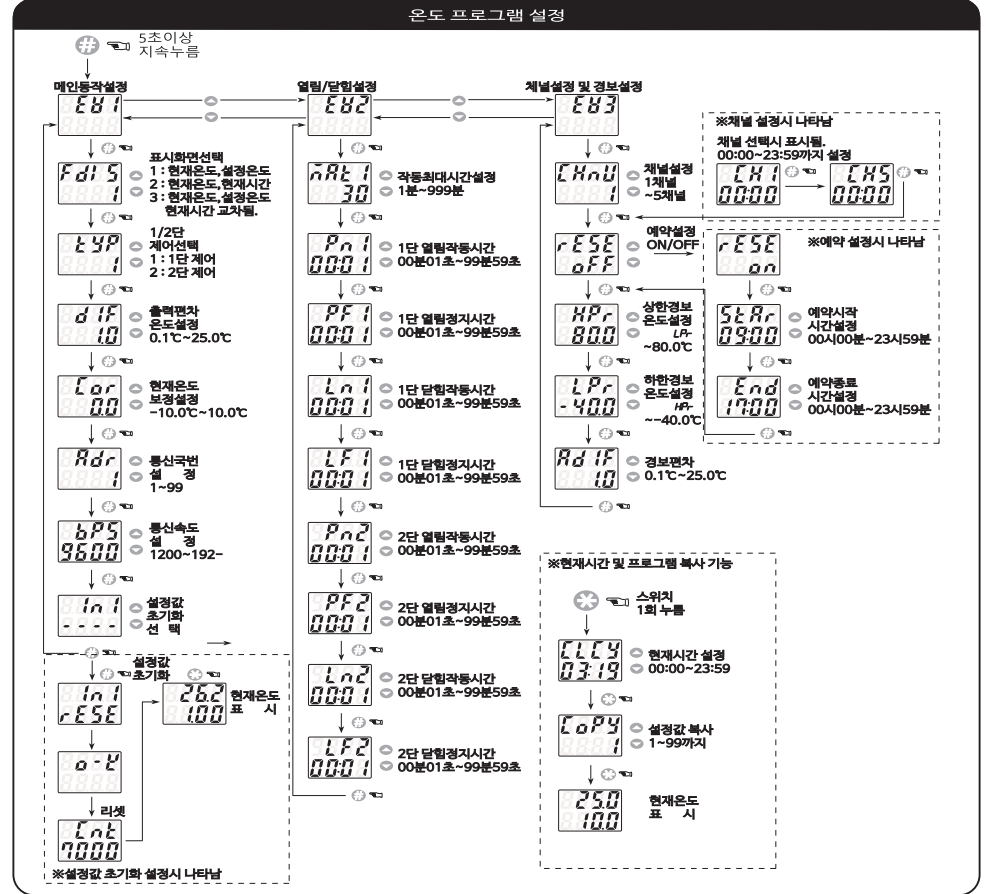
온도 프로그램 설정

5초이상 지속누름

메인동작설정
EU1

FdIS
1
표시화면선택
1 : 현재온도, 설정온도
2 : 현재온도, 현재시간
3 : 현재온도, 설정온도 현재시간 교차됨.

tYP
1
1/2단 제어선택
1 : 1단 제어
2 : 2단 제어

dIF
1.0
출력편차 온도설정
0.1℃~25.0℃

Cor
0.0
현재온도 보정설정
-10.0℃~10.0℃

Adr
1
통신국번 설 정
1~99

bPS
9600
통신속도 설 정
1200~192~

InI
----
설정값 초기화 선 택

설정값 초기화
InI
rESE

o-K

리셋
Cnt
7000

26.2
1.00
현재온도 표 시

※설정값 초기화 설정시 나타남

열림/닫힘설정
EU2

nAt1
30
작동최대시간설정
1분~999분

Pn1
00:01
1단 열림작동시간
00분01초~99분59초

PF1
00:01
1단 열림정지시간
00분01초~99분59초

Ln1
00:01
1단 닫힘작동시간
00분01초~99분59초

LF1
00:01
1단 닫힘정지시간
00분01초~99분59초

Pn2
00:01
2단 열림작동시간
00분01초~99분59초

PF2
00:01
2단 열림정지시간
00분01초~99분59초

Ln2
00:01
2단 닫힘작동시간
00분01초~99분59초

LF2
00:01
2단 닫힘정지시간
00분01초~99분59초

채널설정 및 경보설정
EU3

CHnU
1
채널설정 1채널 ~5채널

※채널 설정시 나타남
채널 선택시 표시됨.
00:00~23:59까지 설정
CH1
00:00
CH5
00:00

rESE
oFF
예약설정 ON/OFF

※예약 설정시 나타남
rESE
on

StAr
09:00
예약시작 시간설정
00시00분~23시59분

End
17:00
예약종료 시간설정
00시00분~23시59분

HPr
80.0
상한경보 온도설정
LPr ~80.0℃

LPr
-40.0
하한경보 온도설정
HPr ~-40.0℃

AdIF
1.0
경보편차
0.1℃~25.0℃

※현재시간 및 프로그램 복사 기능
스위치 1회 누름

CLCY
03:19
현재시간 설정
00:00~23:59

CoPY
1
설정값 복사
1~99까지

25.0
10.0
현재온도 표 시